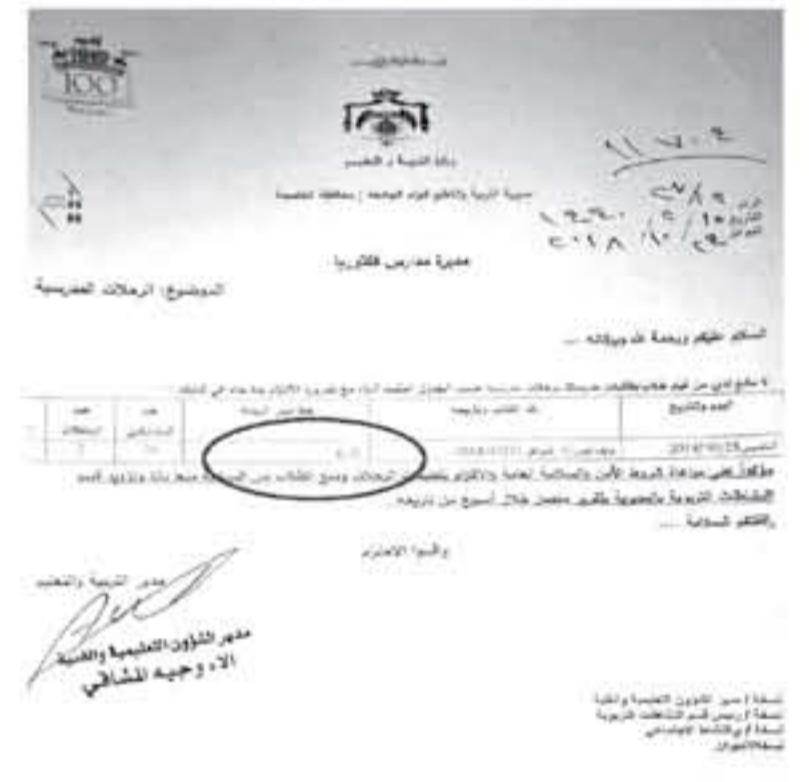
100

وزارة التربية والتعليم

مديرية التربية والتعليم لواء الجامعة / محافظة العاصمة

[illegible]

مديرة مدارس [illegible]

الموضوع: الرحلات المدرسية

السلام عليكم ورحمة الله وبركاته ...

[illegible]

| العدد والتاريخ | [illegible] | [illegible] | عدد الطلاب | عدد المشرفين |
|---|---|---|---|---|
| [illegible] | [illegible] | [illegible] | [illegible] | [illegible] |

مؤكداً على مراعاة شروط الأمن والسلامة العامة والالتزام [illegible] الرحلات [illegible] النشاطات التربوية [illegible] أسبوع من تاريخه.

والتكم السوابة ...

واقبلوا الاحترام

مدير التربية والتعليم

مدير الشؤون التعليمية والفنية
الد. وجيه المشاقي

نسخة / مدير الشؤون التعليمية والفنية
نسخة / رئيس قسم النشاطات التربوية
نسخة / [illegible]
نسخة / الملف